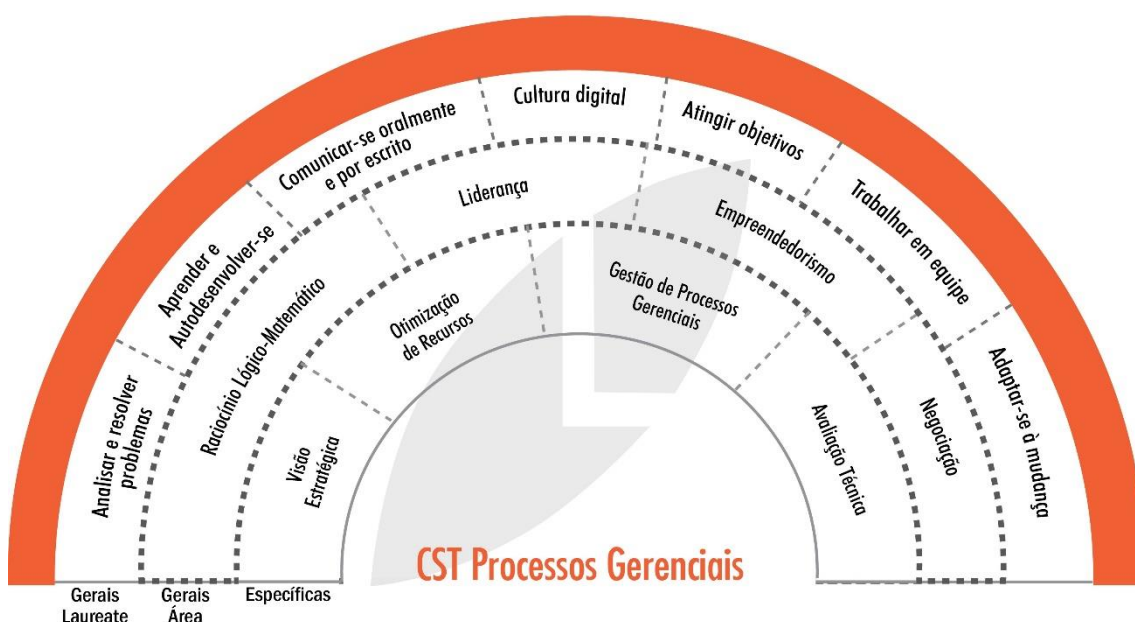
Analisar e resolver problemas

Aprender e Autodesenvolver-se

Comunicar-se oralmente e por escrito

Cultura digital

Atingir objetivos

Trabalhar em equipe

Adaptar-se à mudança

Raciocínio Lógico-Matemático

Liderança

Empreendedorismo

Negociação

Visão Estratégica

Otimização de Recursos

Gestão de Processos Gerenciais

Avaliação Técnica

CST Processos Gerenciais

Gerais Laureate

Gerais Área

Específicas